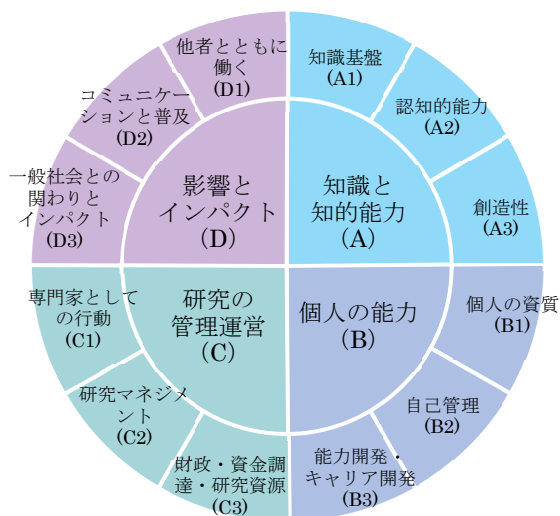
他者とともに働く
(D1)

コミュニケーションと普及
(D2)

一般社会との関わりとインパクト
(D3)

影響とインパクト
(D)

知識基盤
(A1)

認知的能力
(A2)

創造性
(A3)

知識と知的能力
(A)

専門家としての行動
(C1)

研究マネジメント
(C2)

財政・資金調達・研究資源
(C3)

研究の管理運営
(C)

個人の能力
(B)

個人の資質
(B1)

自己管理
(B2)

能力開発・キャリア開発
(B3)